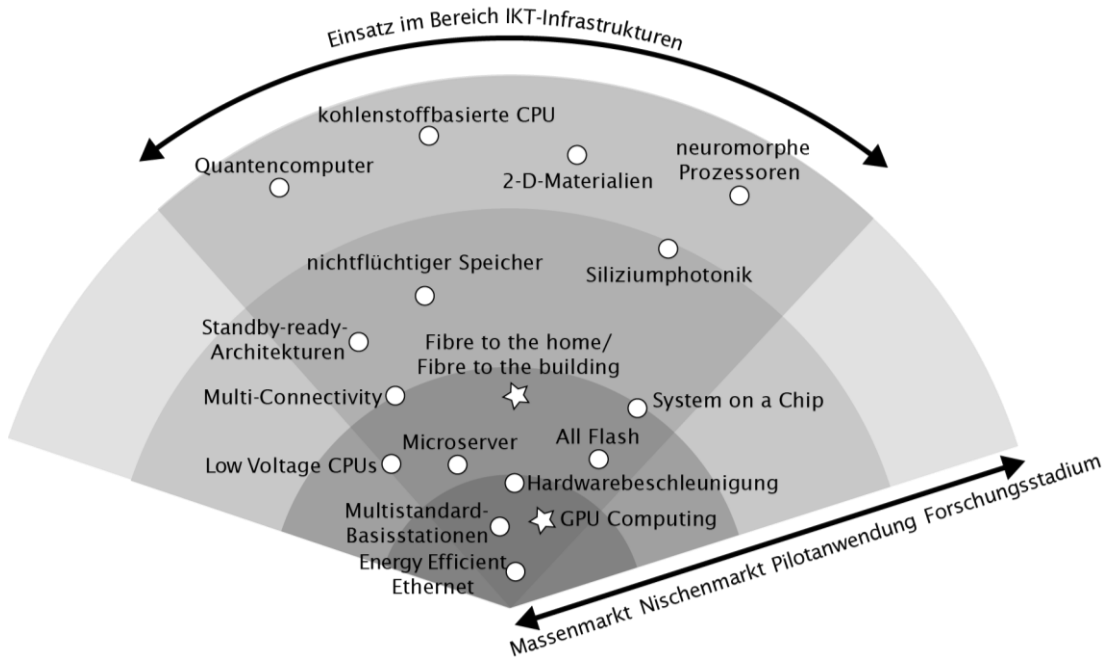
Einsatz im Bereich IKT-Infrastrukturen

kohlenstoffbasierte CPU

Quantencomputer

2-D-Materialien

neuromorphe Prozessoren

nichtflüchtiger Speicher

Siliziumphotonik

Standby-ready-Architekturen

Fibre to the home/ Fibre to the building

Multi-Connectivity

System on a Chip

Microserver

All Flash

Low Voltage CPUs

Hardwarebeschleunigung

Multistandard-Basisstationen

GPU Computing

Energy Efficient Ethernet

Massenmarkt Nischenmarkt Pilotanwendung Forschungsstadium